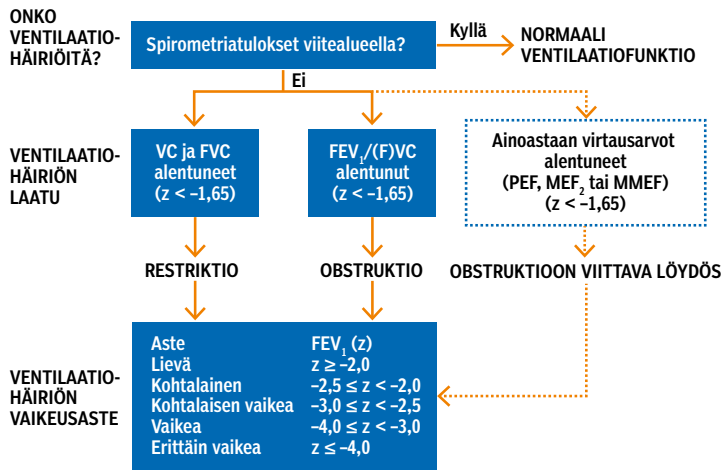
ONKO VENTILAATIOHÄIRIÖITÄ?

Spirometriatulokset viitealueella?

Kyllä

NORMAALI VENTILAATIOFUNKTIO

Ei

VENTILAATIOHÄIRIÖN LAATU

VC ja FVC alentuneet ($z < -1,65$)

FEV$_1$/(F)VC alentunut ($z < -1,65$)

Ainoastaan virtausarvot alentuneet (PEF, MEF$_2$ tai MMEF) ($z < -1,65$)

RESTRIKTIO

OBSTRUKTIO

OBSTRUKTIOON VIITTAVA LÖYDÖS

VENTILAATIOHÄIRIÖN VAIKEUSASTE

| Aste | FEV$_1$ (z) |
|---|---|
| Lievä | $z \geq -2,0$ |
| Kohtalainen | $-2,5 \leq z < -2,0$ |
| Kohtalaisen vaikea | $-3,0 \leq z < -2,5$ |
| Vaikea | $-4,0 \leq z < -3,0$ |
| Erittäin vaikea | $z \leq -4,0$ |